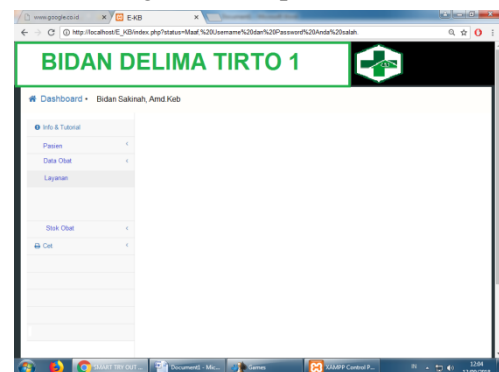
www.google.co.id
E-KB
http://localhost/E_KB/index.php?status=Maaf,%20Username%20dan%20Password%20Anda%20salah

BIDAN DELIMA TIRTO 1

Dashboard • Bidan Sakinah, Amd.Keb

Info & Tutorial
Pasien
Data Obat
Layanan
Stok Obat
Cet

SMART TRY OUT ...
Document1 - Mic...
Games
XAMPP Control P...
IN
12:04